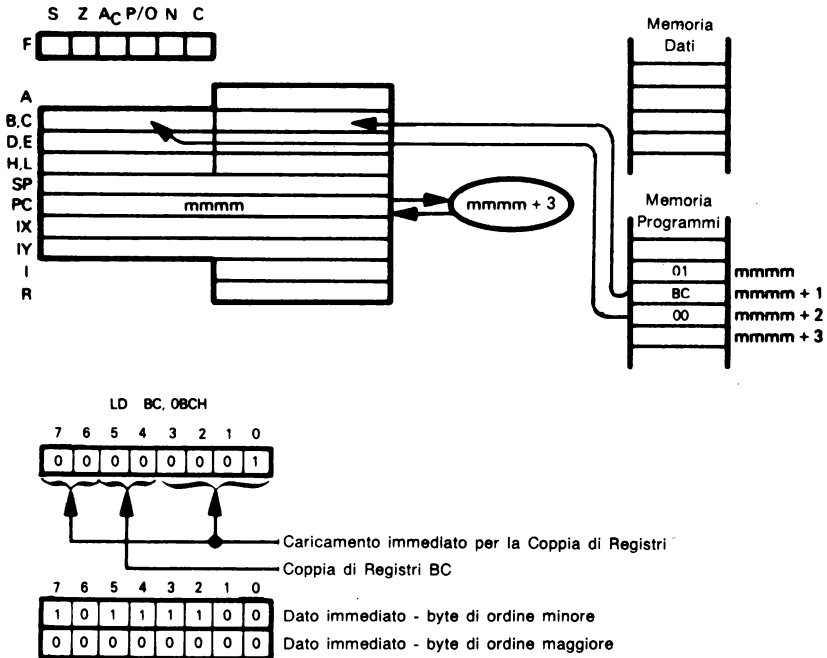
S Z $A_C$ P/O N C

F

A
B,C
D,E
H,L
SP
PC
IX
IY
I
R

mmmm

mmmm + 3

Memoria Dati

Memoria Programmi

01 mmmm
BC mmmm + 1
00 mmmm + 2
mmmm + 3

LD BC, 0BCH

| 7 | 6 | 5 | 4 | 3 | 2 | 1 | 0 |
|---|---|---|---|---|---|---|---|
| 0 | 0 | 0 | 0 | 0 | 0 | 0 | 1 |

Caricamento immediato per la Coppia di Registri

Coppia di Registri BC

| 7 | 6 | 5 | 4 | 3 | 2 | 1 | 0 | |
|---|---|---|---|---|---|---|---|---|
| 1 | 0 | 1 | 1 | 1 | 1 | 0 | 0 | Dato immediato - byte di ordine minore |
| 0 | 0 | 0 | 0 | 0 | 0 | 0 | 0 | Dato immediato - byte di ordine maggiore |